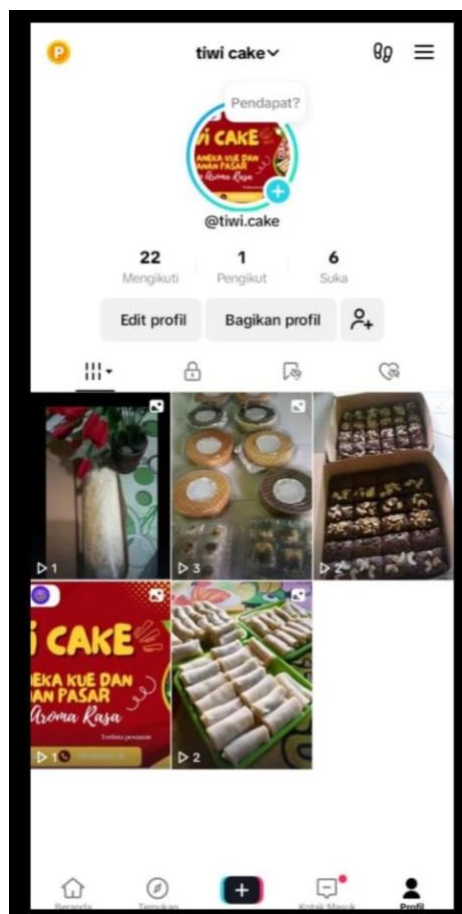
P

tiwi cake

Pendapat?

i CAKE
NEKA KUE DAN
PASAR
Aroma Rasa

@tiwi.cake

22
Mengikuti

1
Pengikut

6
Suka

Edit profil

Bagikan profil

i CAKE
EKA KUE DAN
NAN PASAR
Aroma Rasa

1

3

2

1

2

Beranda

Temukan

Kotak Masuk

Profil